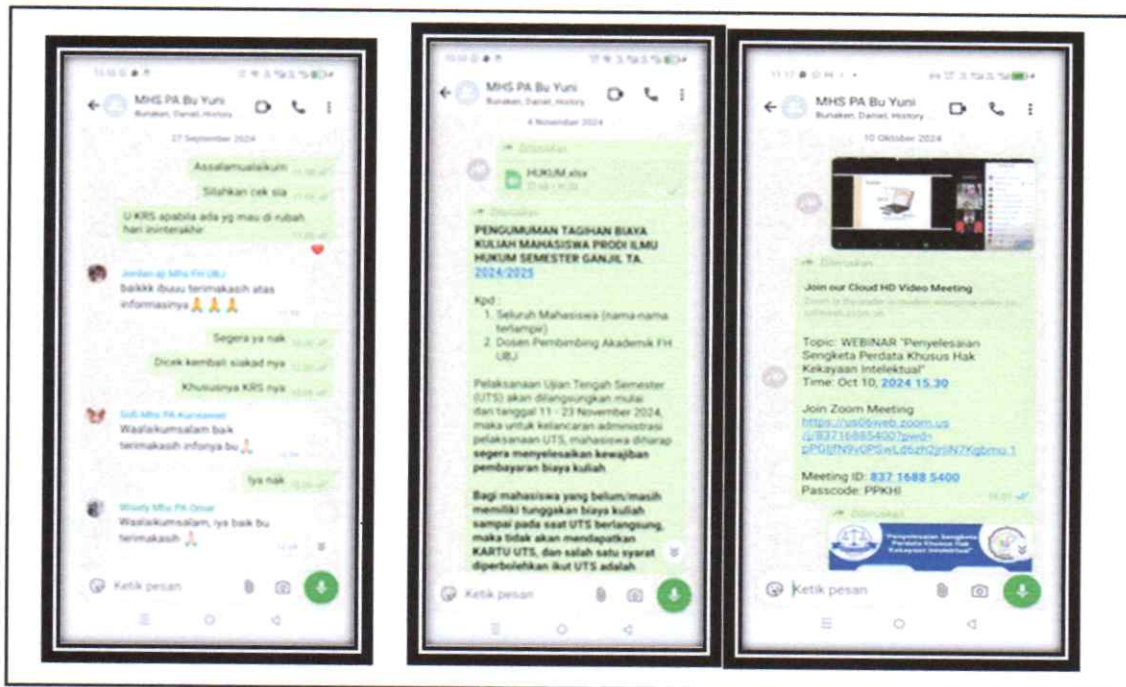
MHS PA Bu Yuni
Bunaken, Daniel, History

27 September 2024

Assalamualaikum

Silahkan cek sia

U KRS apabila ada yg mau di rubah hari iniinterakhir

Jordan aji Mhs FH UBJ
baikkk ibuuu terimakasih atas informasinya🙏🙏🙏

Segera ya nak

Dicek kembali siakad nya

Khususnya KRS nya

Sofi Mhs PA Kurniawati
Waalaikumsalam baik terimakasih infonya bu🙏

Iya nak

Wisely Mhs PA Omar
Waalaikumsalam, iya baik bu terimakasih 🙏

Ketik pesan

MHS PA Bu Yuni
Bunaken, Daniel, History

4 November 2024

Diteruskan
HUKUM.xlsx

Diteruskan
PENGUMUMAN TAGIHAN BIAYA KULIAH MAHASISWA PRODI ILMU HUKUM SEMESTER GANJIL TA. 2024/2025

Kpd :
1. Seluruh Mahasiswa (nama-nama terlampir)
2. Dosen Pembimbing Akademik FH UBJ

Pelaksanaan Ujian Tengah Semester (UTS) akan dilangsungkan mulai dari tanggal 11 - 23 November 2024, maka untuk kelancaran administrasi pelaksanaan UTS, mahasiswa diharap segera menyelesaikan kewajiban pembayaran biaya kuliah

Bagi mahasiswa yang belum/masih memiliki tunggakan biaya kuliah sampai pada saat UTS berlangsung, maka tidak akan mendapatkan KARTU UTS, dan salah satu syarat diperbolehkan ikut UTS adalah

Ketik pesan

MHS PA Bu Yuni
Bunaken, Daniel, History

10 Oktober 2024

Diteruskan
Join our Cloud HD Video Meeting

Topic: WEBINAR "Penyelesaian Sengketa Perdata Khusus Hak Kekayaan Intelektual"
Time: Oct 10, 2024 15.30

Join Zoom Meeting
https://us06web.zoom.us/j/83716885400?pwd=pPGifN9vOPSwLdbzh2rliN7Kgbmo.1

Meeting ID: 837 1688 5400
Passcode: PPKHI

Diteruskan
"Penyelesaian Sengketa Perdata Khusus Hak Kekayaan Intelektual"

Ketik pesan